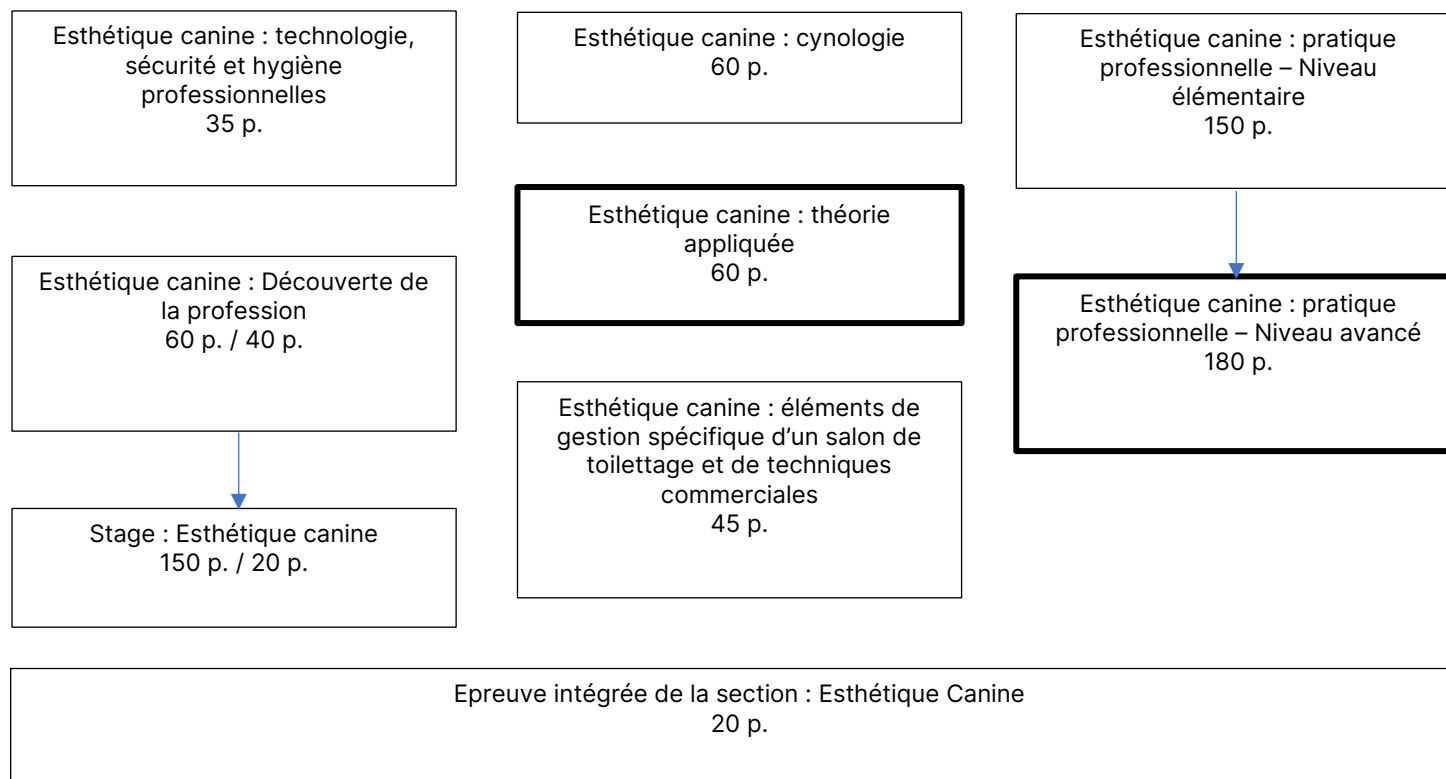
Esthétique canine : technologie, sécurité et hygiène professionnelles
35 p.

Esthétique canine : cynologie
60 p.

Esthétique canine : pratique professionnelle – Niveau élémentaire
150 p.

Esthétique canine : théorie appliquée
60 p.

Esthétique canine : Découverte de la profession
60 p. / 40 p.

Esthétique canine : pratique professionnelle – Niveau avancé
180 p.

Esthétique canine : éléments de gestion spécifique d'un salon de toilettage et de techniques commerciales
45 p.

Stage : Esthétique canine
150 p. / 20 p.

Epreuve intégrée de la section : Esthétique Canine
20 p.